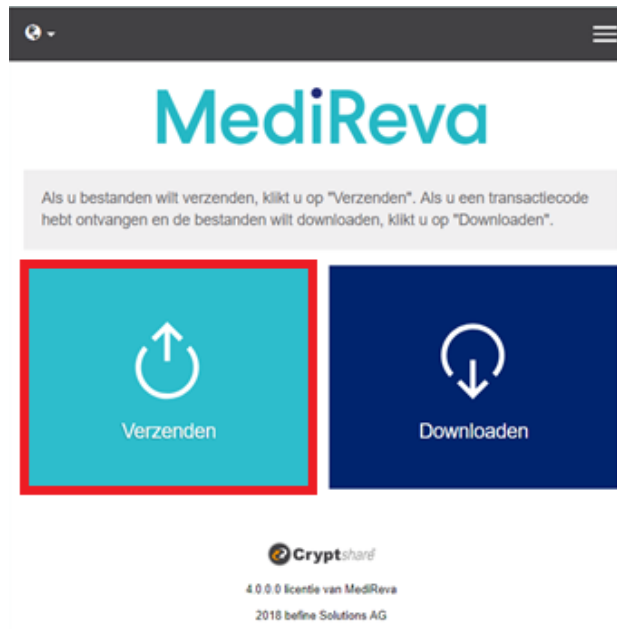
MediReva

Als u bestanden wilt verzenden, klikt u op "Verzenden". Als u een transactiecode hebt ontvangen en de bestanden wilt downloaden, klikt u op "Downloaden".

Verzenden

Downloaden

Cryptshare

4.0.0.0 licentie van MediReva

2018 befine Solutions AG